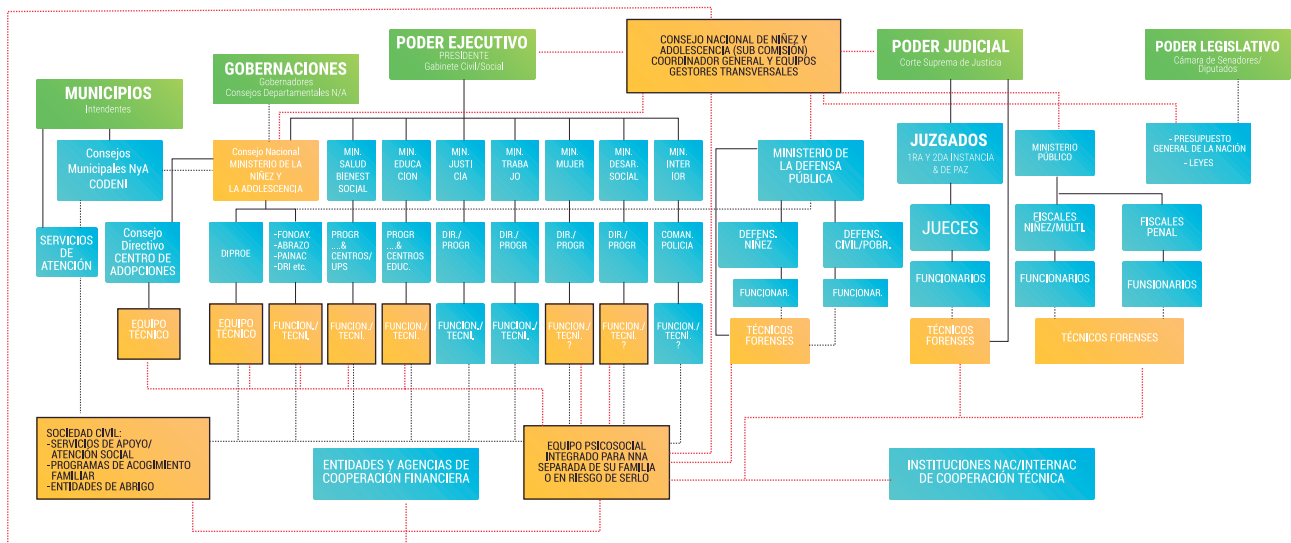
PODER EJECUTIVO
PRESIDENTE
Gabinete Civil/Social

CONSEJO NACIONAL DE NIÑEZ Y ADOLESCENCIA (SUB COMISIÓN) COORDINADOR GENERAL Y EQUIPOS GESTORES TRANSVERSALES

PODER JUDICIAL
Corte Suprema de Justicia

PODER LEGISLATIVO
Cámara de Senadores/ Diputados

GOBERNACIONES
Gobernadores
Consejos Departamentales N/A

MUNICIPIOS
Intendentes

Consejos Municipales NyA CODENI

Consejo Nacional MINISTERIO DE LA NIÑEZ Y LA ADOLESCENCIA

MIN. SALUD BIENEST SOCIAL

MIN. EDUCACION

MIN. JUSTICIA

MIN. TRABAJO

MIN. MUJER

MIN. DESAR. SOCIAL

MIN. INTERIOR

MINISTERIO DE LA DEFENSA PÚBLICA

JUZGADOS
1RA Y 2DA INSTANCIA & DE PAZ

MINISTERIO PÚBLICO

- PRESUPUESTO GENERAL DE LA NACIÓN
- LEYES

SERVICIOS DE ATENCIÓN

Consejo Directivo CENTRO DE ADOPCIONES

DIPROE

-FONOAY.
-ABRAZO
-PAINAC
-DRI etc.

PROGR ...& CENTROS/ UPS

PROGR ...& CENTROS EDUC.

DIR./ PROGR

DIR./ PROGR

DIR./ PROGR

DIR./ PROGR

COMAN. POLICIA

DEFENS. NIÑEZ

DEFENS. CIVIL/POBR.

JUECES

FISCALES NIÑEZ/MULTI.

FISCALES PENAL

FUNCIONAR.

FUNCIONAR.

FUNCIONARIOS

FUNCIONARIOS

FUNSIONARIOS

EQUIPO TECNICO

EQUIPO TECNICO

FUNCION./ TECNI.

FUNCION./ TECNI.

FUNCION./ TECNI.

FUNCION./ TECNI.

FUNCION./ TECNI.

FUNCION./ TECNI. ?

FUNCION./ TECNI. ?

FUNCION./ TECNI. ?

TÉCNICOS FORENSES

TÉCNICOS FORENSES

TÉCNICOS FORENSES

SOCIEDAD CIVIL:
-SERVICIOS DE APOYO/ ATENCIÓN SOCIAL
-PROGRAMAS DE ACOGIMIENTO FAMILIAR
-ENTIDADES DE ABRIGO

ENTIDADES Y AGENCIAS DE COOPERACIÓN FINANCIERA

EQUIPO PSICOSOCIAL INTEGRADO PARA NNA SEPARADA DE SU FAMILIA O EN RIESGO DE SERLO

INSTITUCIONES NAC/INTERNAC DE COOPERACIÓN TÉCNICA